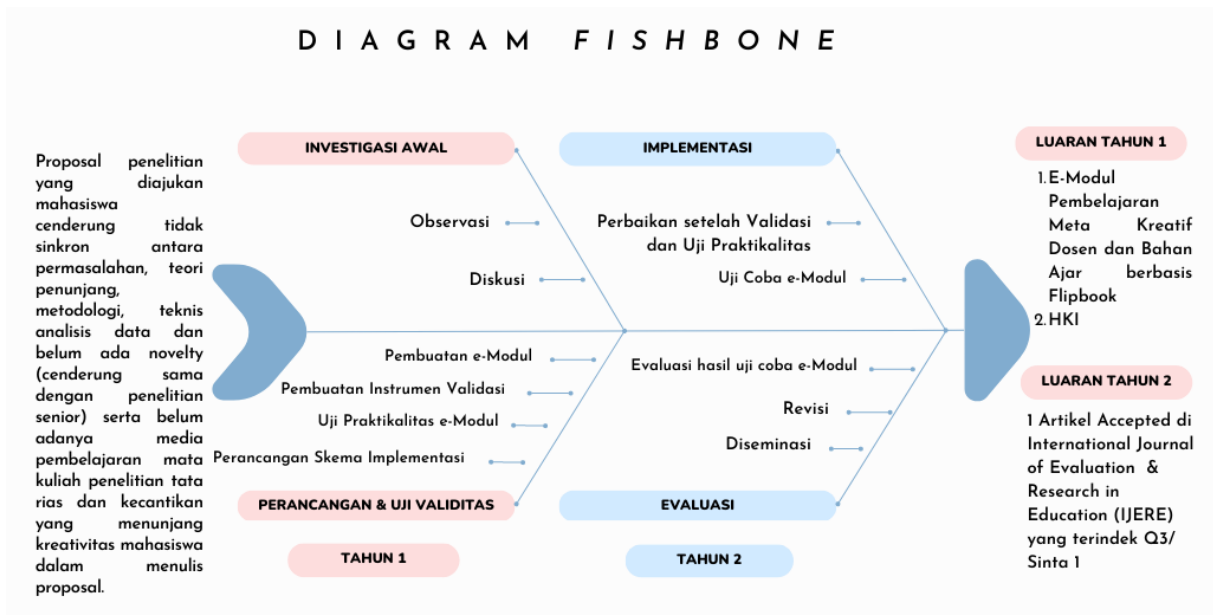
D I A G R A M *F I S H B O N E*

Proposal penelitian yang diajukan mahasiswa cenderung tidak sinkron antara permasalahan, teori penunjang, metodologi, teknis analisis data dan belum ada novelty (cenderung sama dengan penelitian senior) serta belum adanya media pembelajaran mata kuliah penelitian tata rias dan kecantikan yang menunjang kreativitas mahasiswa dalam menulis proposal.

INVESTIGASI AWAL

Observasi

Diskusi

IMPLEMENTASI

Perbaikan setelah Validasi dan Uji Praktikalitas

Uji Coba e-Modul

Pembuatan e-Modul

Pembuatan Instrumen Validasi

Uji Praktikalitas e-Modul

Perancangan Skema Implementasi

PERANCANGAN & UJI VALIDITAS

Evaluasi hasil uji coba e-Modul

Revisi

Diseminasi

EVALUASI

TAHUN 1

TAHUN 2

LUARAN TAHUN 1

1. E-Modul Pembelajaran Meta Kreatif Dosen dan Bahan Ajar berbasis Flipbook
2. HKI

LUARAN TAHUN 2

1 Artikel Accepted di International Journal of Evaluation & Research in Education (IJERE) yang terindek Q3/ Sinta 1